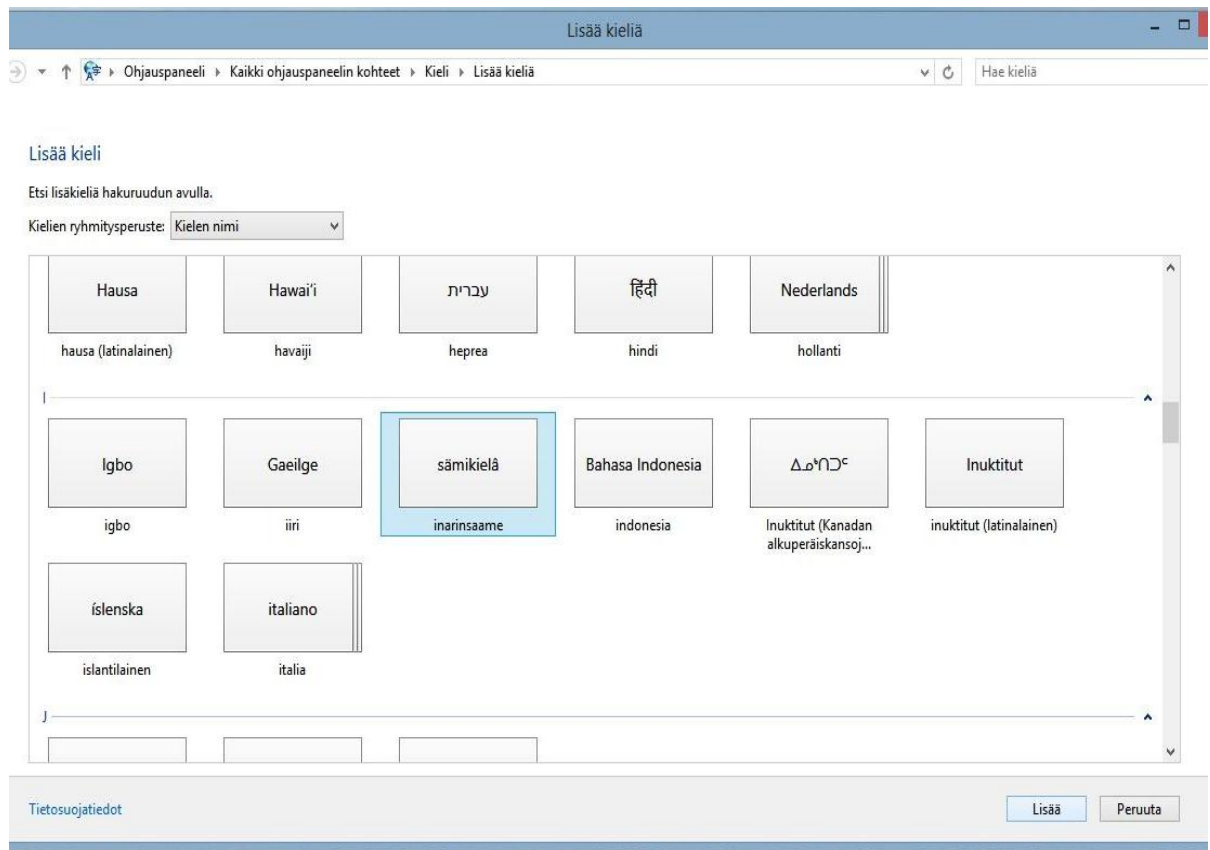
Lisää kieliä

Ohjauspaneeli ▸ Kaikki ohjauspaneelin kohteet ▸ Kieli ▸ Lisää kieliä

Hae kieliä

Lisää kieli

Etsi lisäkieliä hakuruudun avulla.

Kielien ryhmitysperuste: Kielen nimi

Hausa
hausa (latinalainen)

Hawai'i
havaiji

עברית
heprea

हिंदी
hindi

Nederlands
hollanti

I

Igbo
igbo

Gaeilge
iiri

sämikielâ
inarinsaame

Bahasa Indonesia
indonesia

ᐃᓄᒃᑎᑐᑦ
Inuktitut (Kanadan alkuperäiskansoj...

Inuktitut
inuktitut (latinalainen)

íslenska
islantilainen

italiano
italia

J

Tietosuojatiedot

Lisää

Peruuta